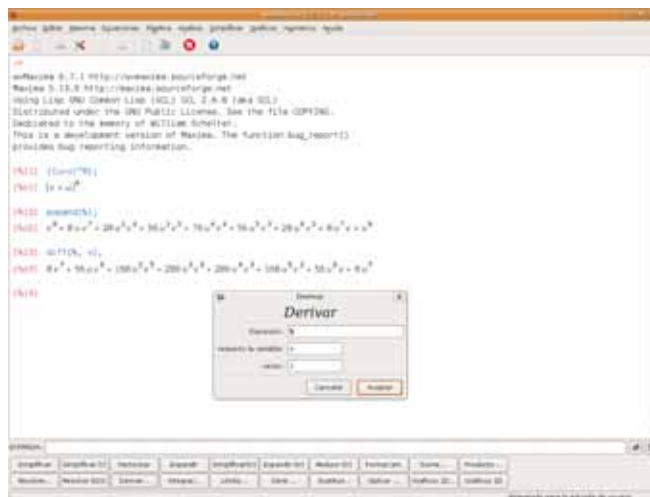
Archivo Editar Maxima Ecuaciones Álgebra Análisis Simplificar Gráficos Numérico Ayuda

wxMaxima 0.7.1 http://wxmaxima.sourceforge.net
Maxima 5.13.0 http://maxima.sourceforge.net
Using Lisp GNU Common Lisp (GCL) GCL 2.6.8 (aka GCL)
Distributed under the GNU Public License. See the file COPYING.
Dedicated to the memory of William Schelter.
This is a development version of Maxima. The function bug_report()
provides bug reporting information.

(%i1) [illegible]
(%o1) $(x+a)^8$

(%i2) expand(%);
(%o2) $x^8+8ax^7+28a^2x^6+56a^3x^5+70a^4x^4+56a^5x^3+28a^6x^2+8a^7x+a^8$

(%i3) diff(%, x);
(%o3) $8x^7+56ax^6+168a^2x^5+280a^3x^4+280a^4x^3+168a^5x^2+56a^6x+8a^7$

(%i4)

Derivar
Derivar
Expresión: %
Respecto la variable: x
veces: 1
Cancelar Aceptar

ENTRADA:
Simplificar Simplificar (r) Factorizar Expandir Simplificar(tr) Expandir (tr) Reducir (tr) Formar (tr) Suma... Producto...
Resolver... Resolver EDO... Derivar... Integrar... Límite... Serie... Sustituir... Aplicar... Gráficos 2D... Gráficos 3D...